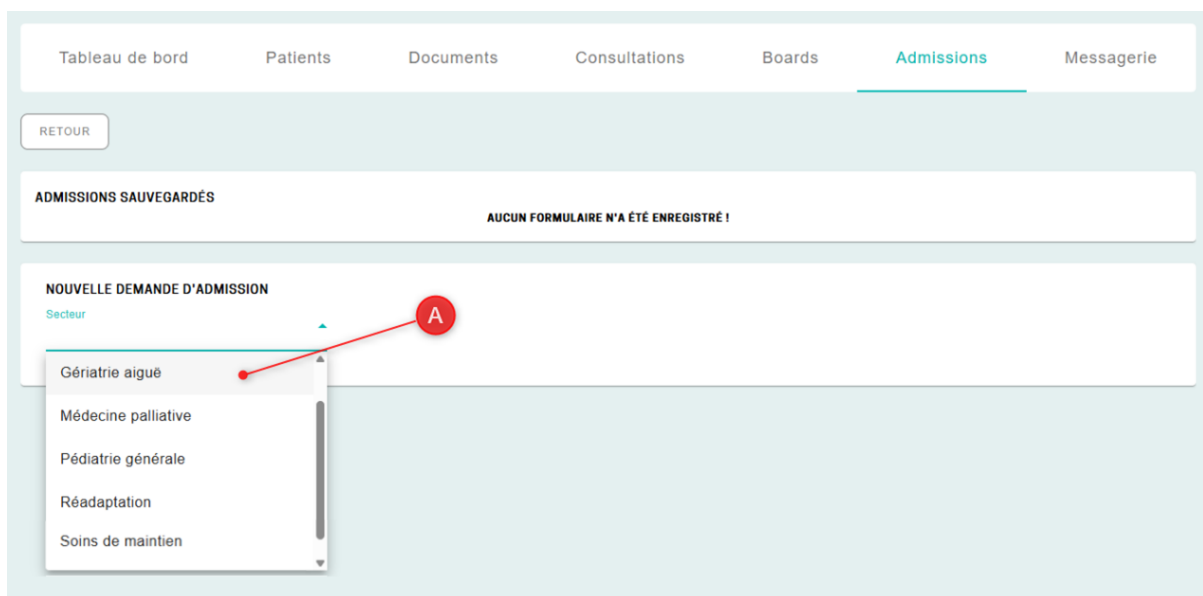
Tableau de bord Patients Documents Consultations Boards Admissions Messagerie

RETOUR

ADMISSIONS SAUVEGARDÉS

AUCUN FORMULAIRE N'A ÉTÉ ENREGISTRÉ !

NOUVELLE DEMANDE D'ADMISSION

Secteur

A

Gériatrie aiguë

Médecine palliative

Pédiatrie générale

Réadaptation

Soins de maintien